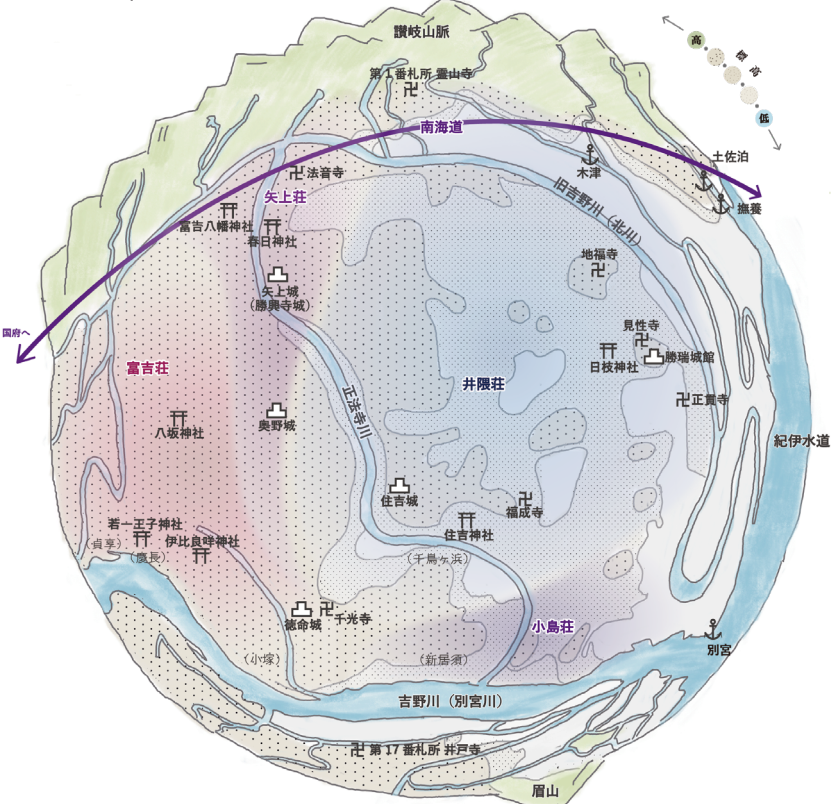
讃岐山脈

高
標
高
低

第１番札所 霊山寺

南海道

土佐泊

木津

撫養

法音寺

矢上荘

旧吉野川（北川）

富吉八幡神社

春日神社

地福寺

矢上城
（勝興寺城）

国府へ

見性寺

日枝神社

勝瑞城館

富吉荘

井隈荘

正法寺川

正覚寺

八坂神社

奥野城

紀伊水道

住吉城

福成寺

若一王子神社

（貞享）

伊比良咩神社

（應長）

住吉神社

（千鳥ヶ浜）

徳命城

千光寺

小島荘

別宮

（小塚）

（新居須）

吉野川（別宮川）

第17番札所 井戸寺

眉山